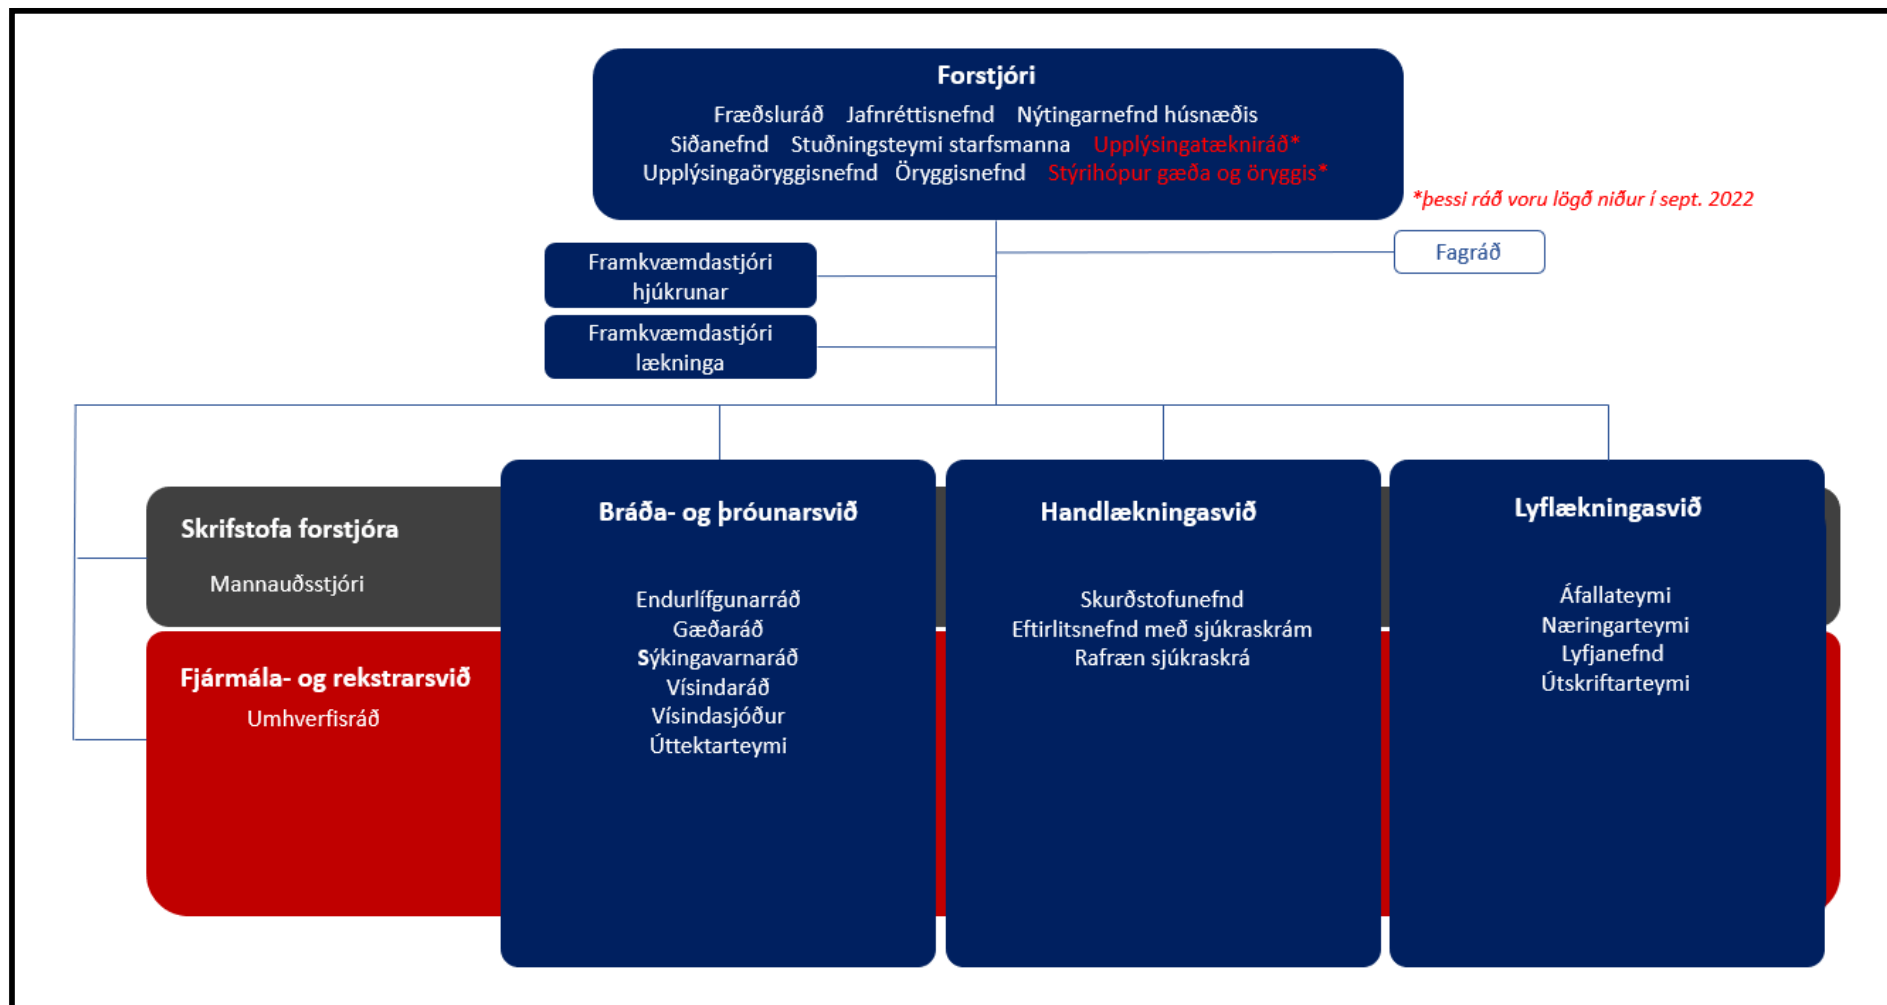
Forstjóri
Fræðsluráð Jafnréttisnefnd Nýtingarnefnd húsnæðis
Siðanefnd Stuðningsteymi starfsmanna Upplýsingatækniráð*
Upplýsingaöryggisnefnd Öryggisnefnd Stýrihópur gæða og öryggis*

*þessi ráð voru lögð niður í sept. 2022

Fagráð

Framkvæmdastjóri hjúkrunar

Framkvæmdastjóri lækninga

Skrifstofa forstjóra
Mannauðsstjóri

Fjármála- og rekstrarsvið
Umhverfisráð

Bráða- og þróunarsvið
Endurlífgunarráð
Gæðaráð
Sýkingavarnaráð
Vísindaráð
Vísindasjóður
Úttektarteymi

Handlækningasvið
Skurðstofunefnd
Eftirlitsnefnd með sjúkraskrám
Rafræn sjúkraskrá

Lyflækningasvið
Áfallateymi
Næringarteymi
Lyfjanefnd
Útskriftarteymi